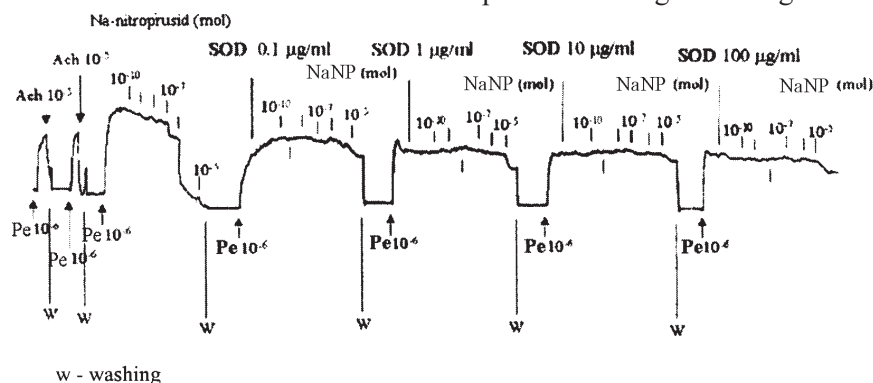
Na-nitroprusid (mol)

Ach $10^{-5}$

Ach $10^{-5}$

$10^{-10}$ $10^{-7}$

SOD 0.1 µg/ml

NaNP (mol)

$10^{-10}$ $10^{-7}$ $10^{-5}$

$10^{-5}$

SOD 1 µg/ml

NaNP (mol)

$10^{-10}$ $10^{-7}$ $10^{-5}$

SOD 10 µg/ml

NaNP (mol)

$10^{-10}$ $10^{-7}$ $10^{-5}$

SOD 100 µg/ml

NaNP (mol)

$10^{-10}$ $10^{-7}$ $10^{-5}$

Pe $10^{-6}$

Pe $10^{-6}$

Pe $10^{-6}$

Pe $10^{-6}$

Pe $10^{-6}$

Pe $10^{-6}$

Pe $10^{-6}$

W W W W W W

w - washing